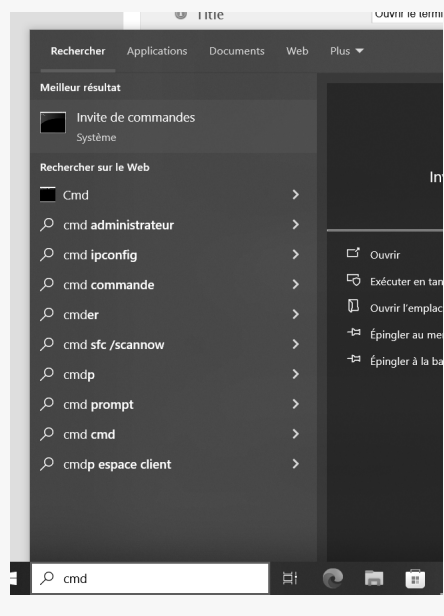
Title
Ouvrir le termi

Rechercher Applications Documents Web Plus

Meilleur résultat

Invite de commandes
Système

Rechercher sur le Web

Cmd
cmd administrateur
cmd ipconfig
cmd commande
cmder
cmd sfc /scannow
cmdp
cmd prompt
cmd cmd
cmdp espace client

Int

Ouvrir
Exécuter en tan
Ouvrir l'emplac
Épingler au me
Épingler à la ba

cmd